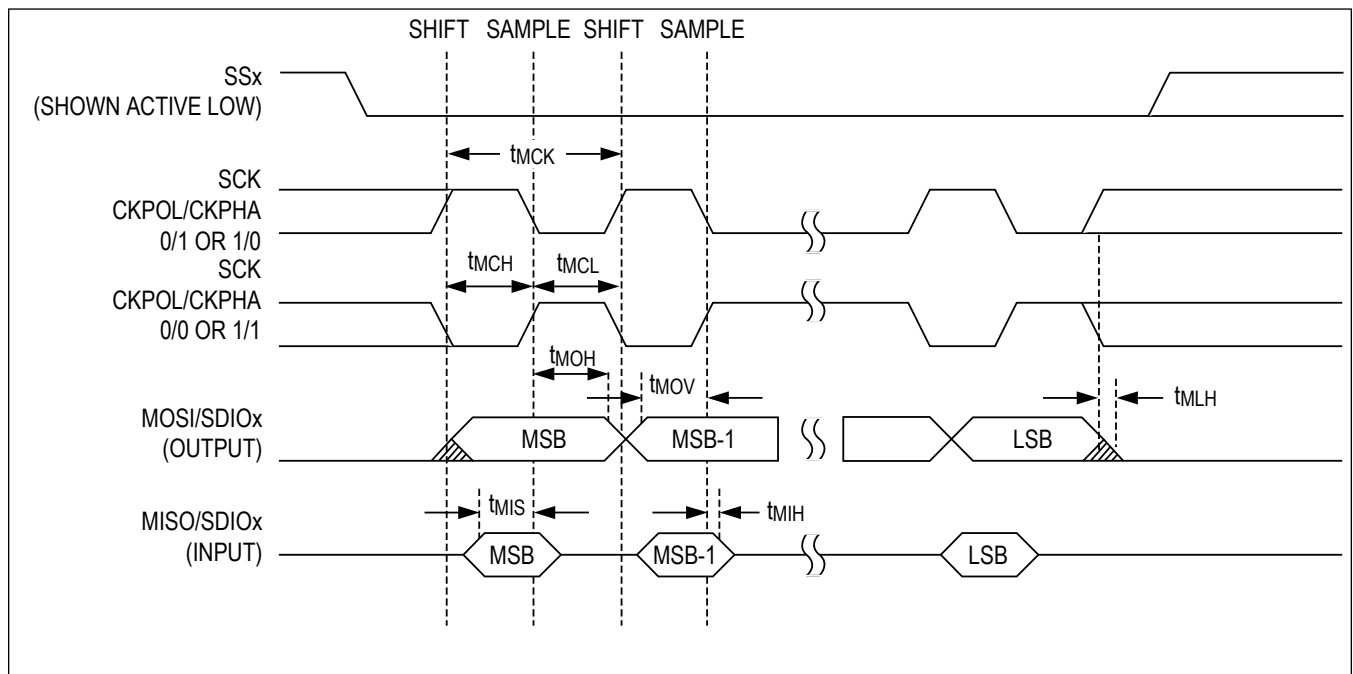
SHIFT SAMPLE SHIFT SAMPLE

SSx
(SHOWN ACTIVE LOW)

$t_{MCK}$

SCK
CKPOL/CKPHA
0/1 OR 1/0

$t_{MCH}$ $t_{MCL}$

SCK
CKPOL/CKPHA
0/0 OR 1/1

$t_{MOH}$

$t_{MOV}$

$t_{MLH}$

MOSI/SDIOx
(OUTPUT)

MSB MSB-1 LSB

$t_{MIS}$

$t_{MIH}$

MISO/SDIOx
(INPUT)

MSB MSB-1 LSB